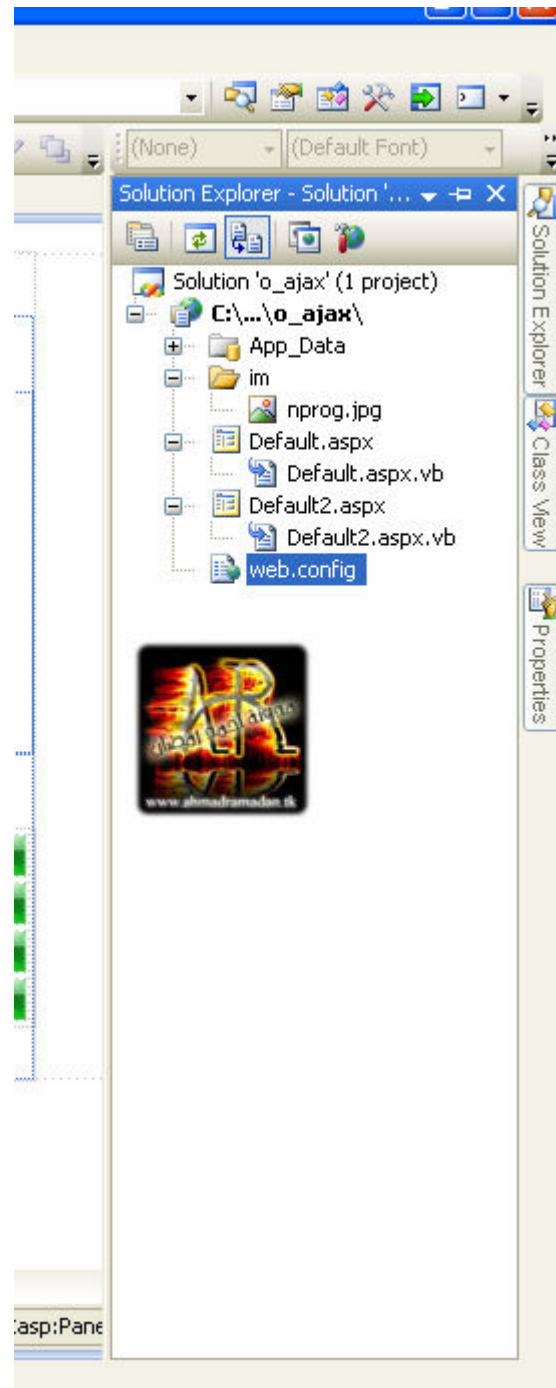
(None)
(Default Font)
Solution Explorer - Solution '...
Solution 'o_ajax' (1 project)
C:\...\o_ajax\
App_Data
im
nprog.jpg
Default.aspx
Default.aspx.vb
Default2.aspx
Default2.aspx.vb
web.config
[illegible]
www.ahmadramadan.tk
Solution Explorer
Class View
Properties
<asp:Pane